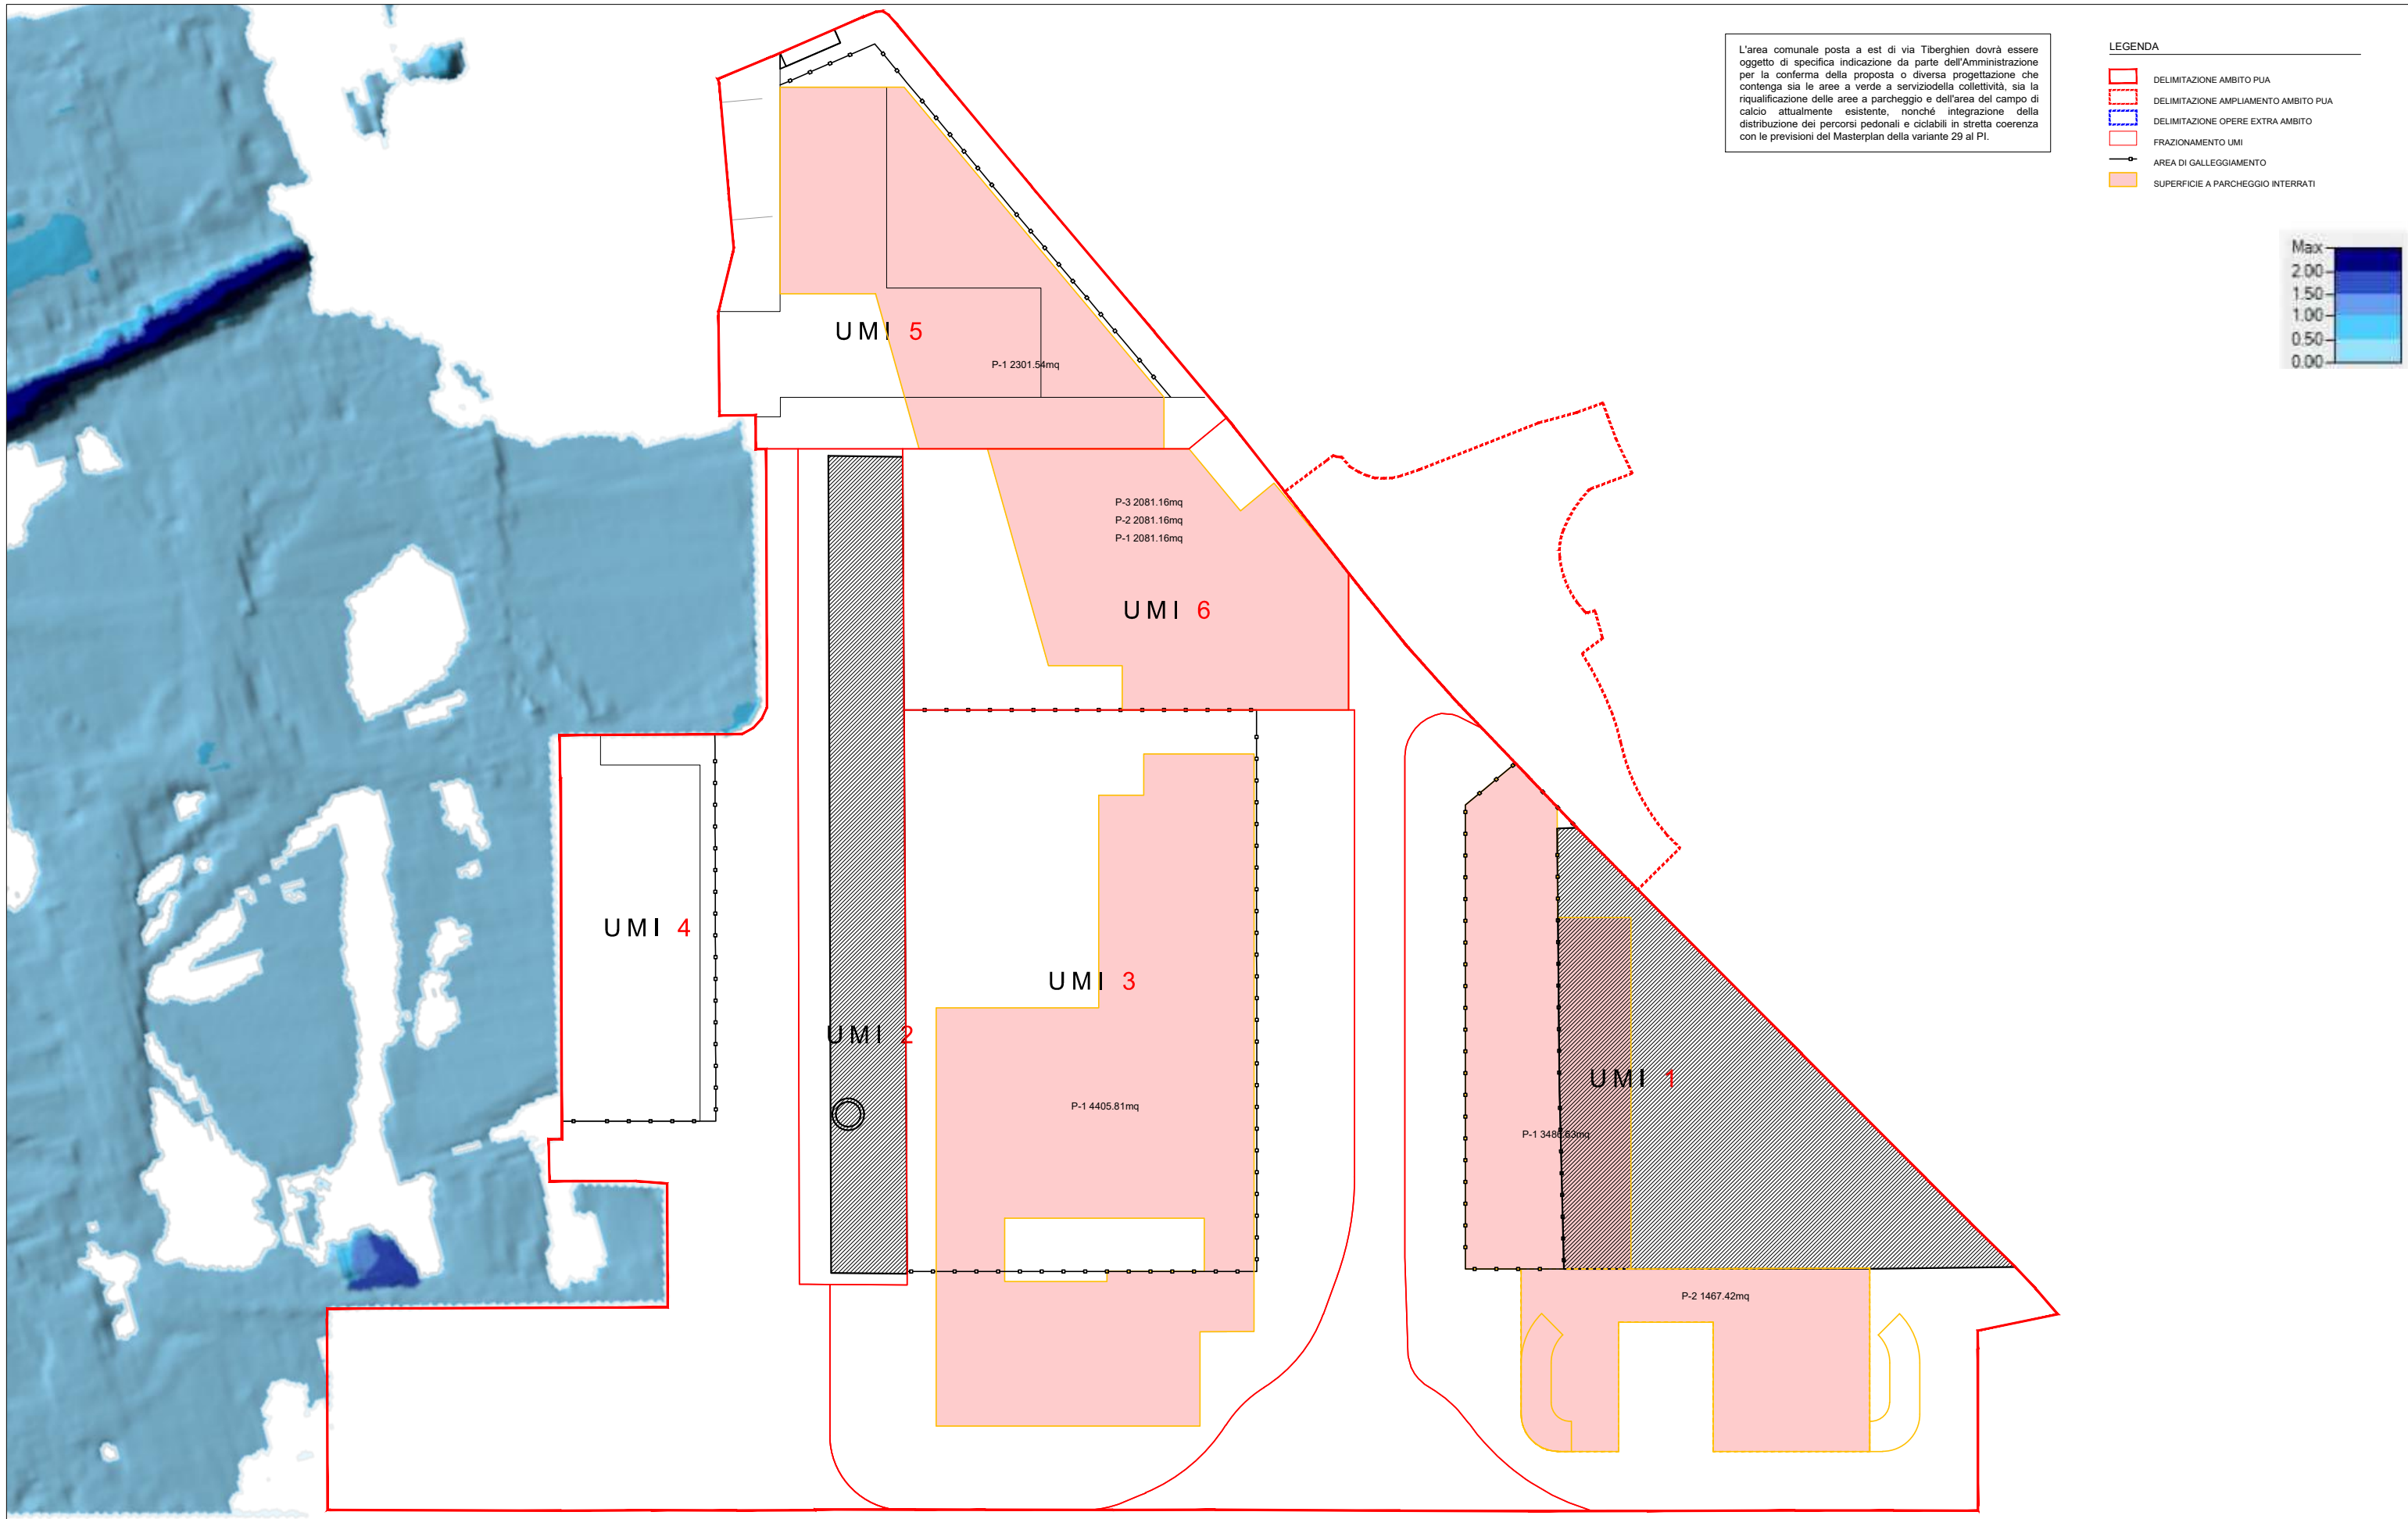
L'area comunale posta a est di via Tiberghien dovrà essere oggetto di specifica indicazione da parte dell'Amministrazione per la conferma della proposta o diversa progettazione che contenga sia le aree a verde a serviziodella collettività, sia la riqualificazione delle aree a parcheggio e dell'area del campo di calcio attualmente esistente, nonché integrazione della distribuzione dei percorsi pedonali e ciclabili in stretta coerenza con le previsioni del Masterplan della variante 29 al PI.

LEGENDA

DELIMITAZIONE AMBITO PUA
DELIMITAZIONE AMPLIAMENTO AMBITO PUA
DELIMITAZIONE OPERE EXTRA AMBITO
FRAZIONAMENTO UMI
AREA DI GALLEGGIAMENTO
SUPERFICIE A PARCHEGGIO INTERRATI

Max
2.00
1.50
1.00
0.50
0.00

UMI 5
P-1 2301.54mq

P-3 2081.16mq
P-2 2081.16mq
P-1 2081.16mq
UMI 6

UMI 4

UMI 3

UMI 2

P-1 4405.81mq

UMI 1
P-1 3486.63mq

P-2 1467.42mq